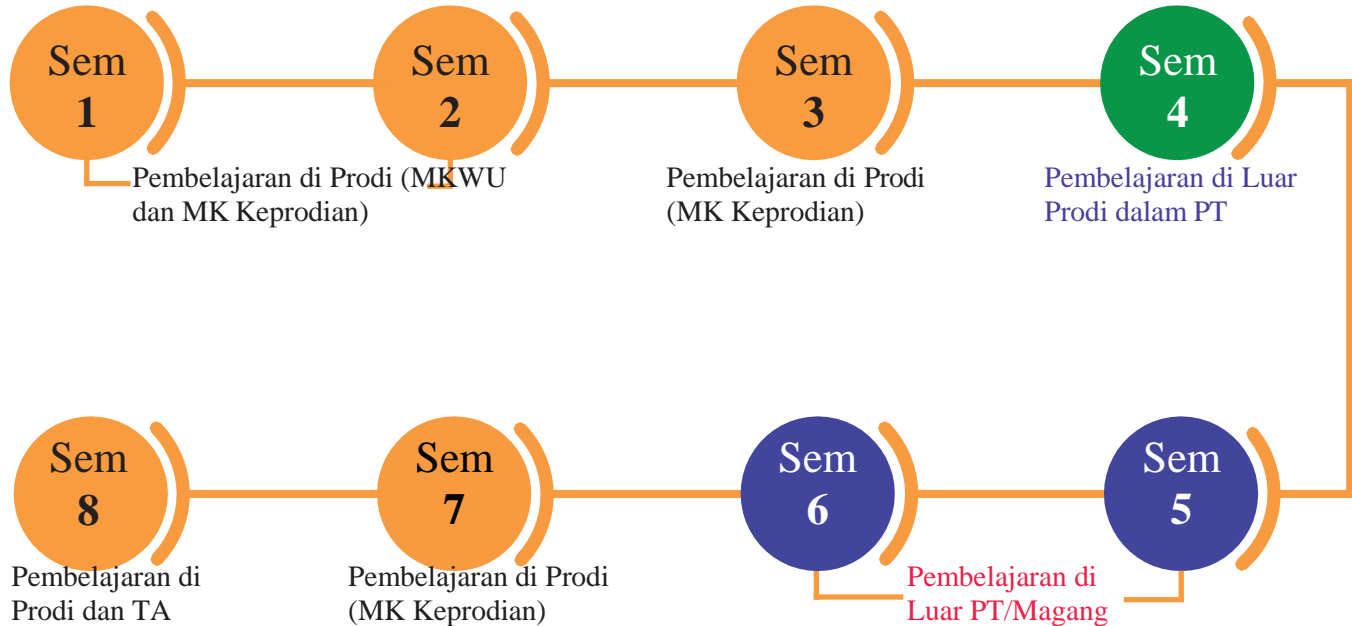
Sem 1

Sem 2

Sem 3

Sem 4

Pembelajaran di Prodi (MKWU dan MK Keprodian)

Pembelajaran di Prodi (MK Keprodian)

Pembelajaran di Luar Prodi dalam PT

Sem 8

Sem 7

Sem 6

Sem 5

Pembelajaran di Prodi dan TA

Pembelajaran di Prodi (MK Keprodian)

Pembelajaran di Luar PT/Magang